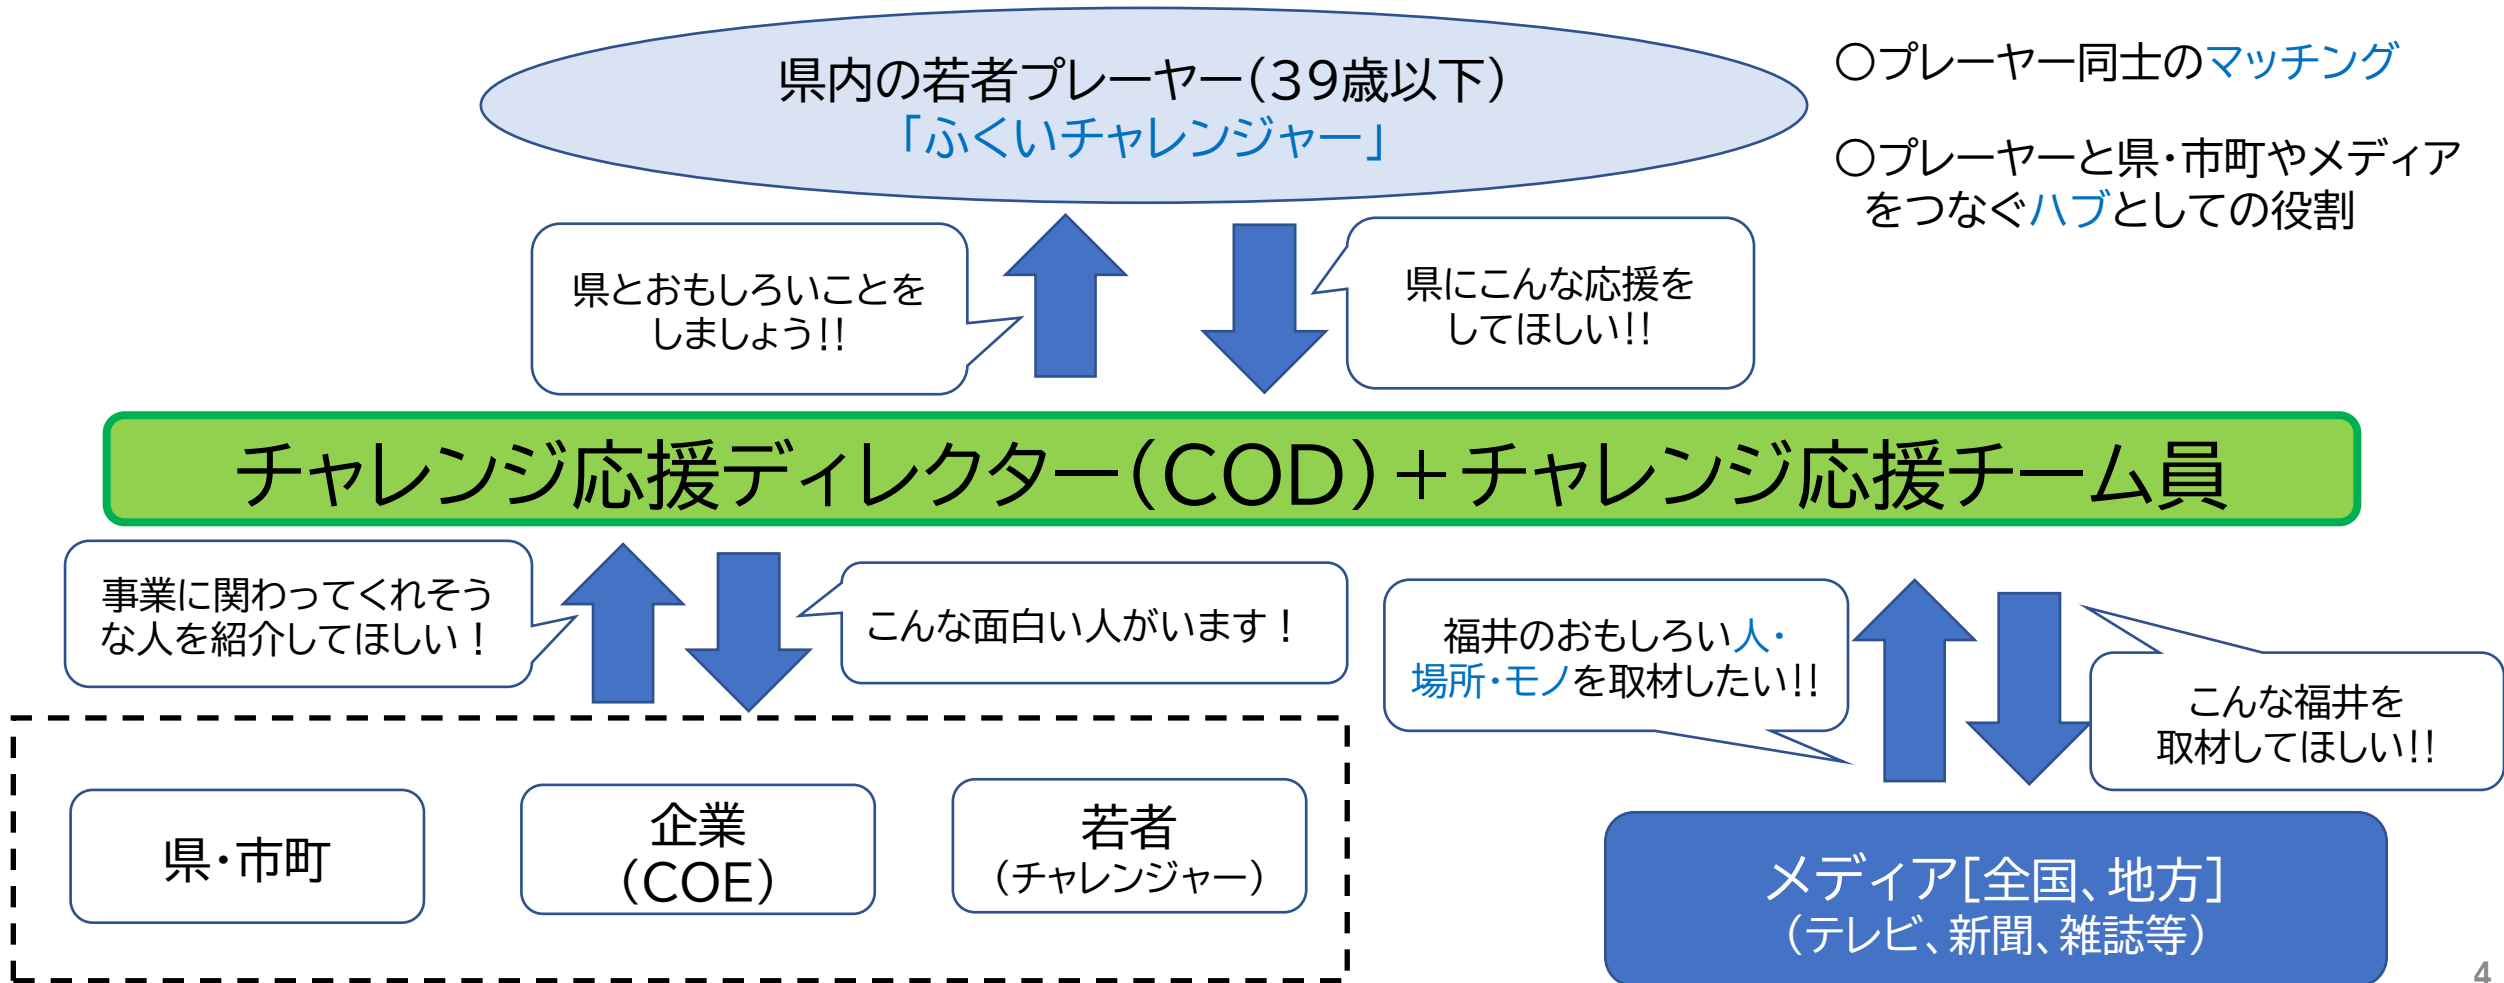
県内の若者プレーヤー(39歳以下)
「ふくいチャレンジャー」

○プレーヤー同士のマッチング

○プレーヤーと県・市町やメディアをつなぐハブとしての役割

県とおもしろいことをしましょう!!

県にこんな応援をしてほしい!!

チャレンジ応援ディレクター(COD)+チャレンジ応援チーム員

事業に関わってくれそうな人を紹介してほしい!

こんな面白い人がいます!

福井のおもしろい人・場所・モノを取材したい!!

こんな福井を取材してほしい!!

県・市町

企業
(COE)

若者
(チャレンジャー)

メディア[全国、地方]
(テレビ、新聞、雑誌等)

4